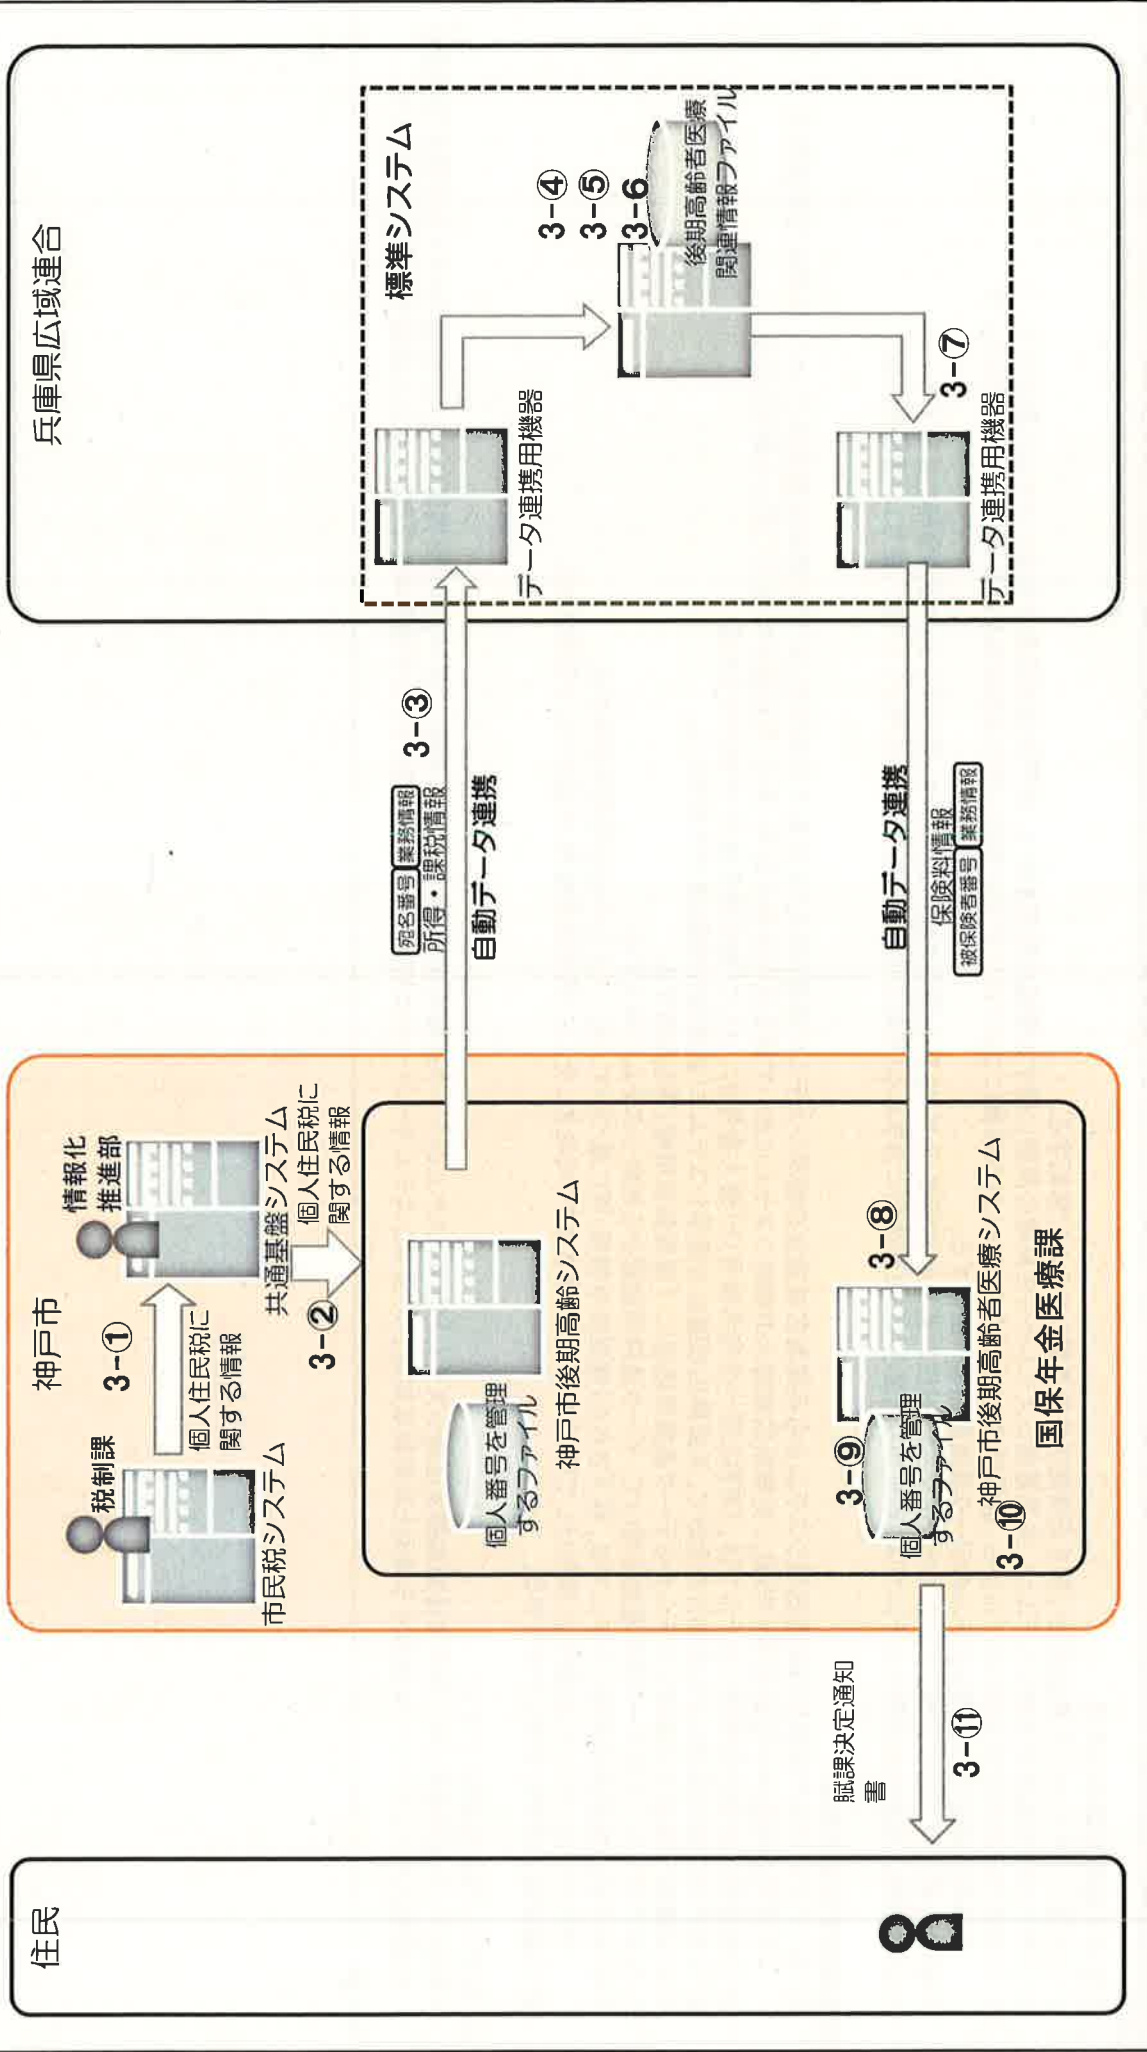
兵庫県広域連合

標準システム

3-④
3-⑤
3-6
後期高齢者医療関連情報ファイル

データ連携用機器

3-⑦

データ連携用機器

宛名番号 業務情報
所得・課税情報
自動データ連携
3-③

自動データ連携
保険料情報
被保険者番号 業務情報

神戸市

情報化推進部
共通基盤システム
個人住民税に関する情報
3-②

税制課
3-①
個人住民税に関する情報
市民税システム

個人番号を管理するファイル
神戸市後期高齢システム

3-⑧
3-⑨
個人番号を管理するファイル
3-⑩ 神戸市後期高齢者医療システム
国保年金医療課

賦課決定通知書
3-⑪

住民